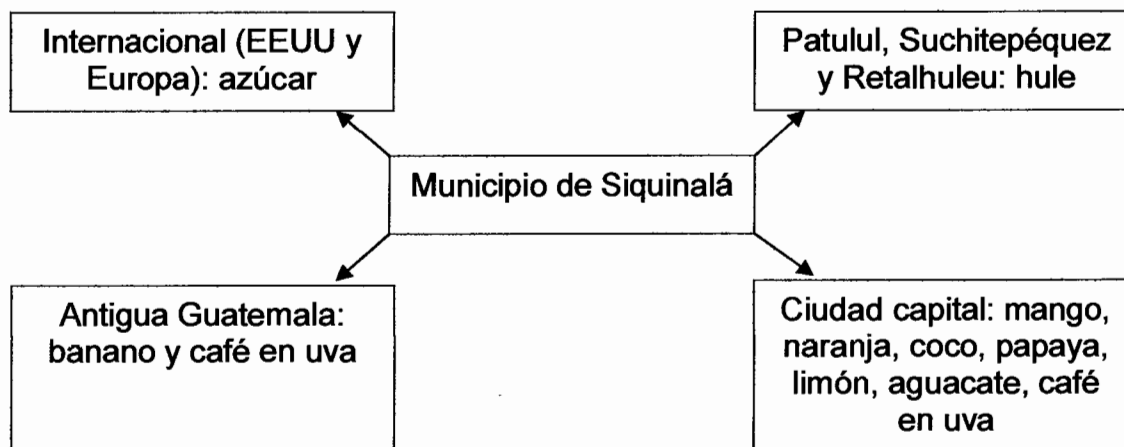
Internacional (EEUU y Europa): azúcar

Patulul, Suchitepéquez y Retalhuleu: hule

Municipio de Siquinalá

Antigua Guatemala: banano y café en uva

Ciudad capital: mango, naranja, coco, papaya, limón, aguacate, café en uva